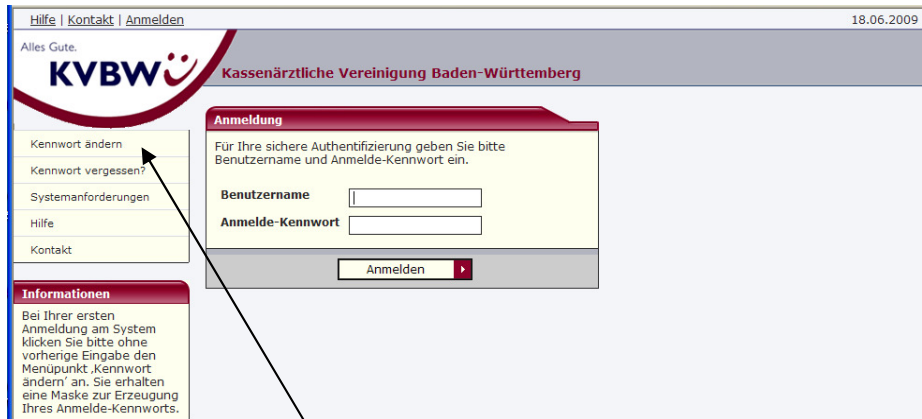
Hilfe | Kontakt | Anmelden

18.06.2009

Alles Gute.

KVBW

Kassenärztliche Vereinigung Baden-Württemberg

Kennwort ändern

Kennwort vergessen?

Systemanforderungen

Hilfe

Kontakt

Informationen

Bei Ihrer ersten Anmeldung am System klicken Sie bitte ohne vorherige Eingabe den Menüpunkt ‚Kennwort ändern' an. Sie erhalten eine Maske zur Erzeugung Ihres Anmelde-Kennworts.

Anmeldung

Für Ihre sichere Authentifizierung geben Sie bitte Benutzername und Anmelde-Kennwort ein.

Benutzername

Anmelde-Kennwort

Anmelden